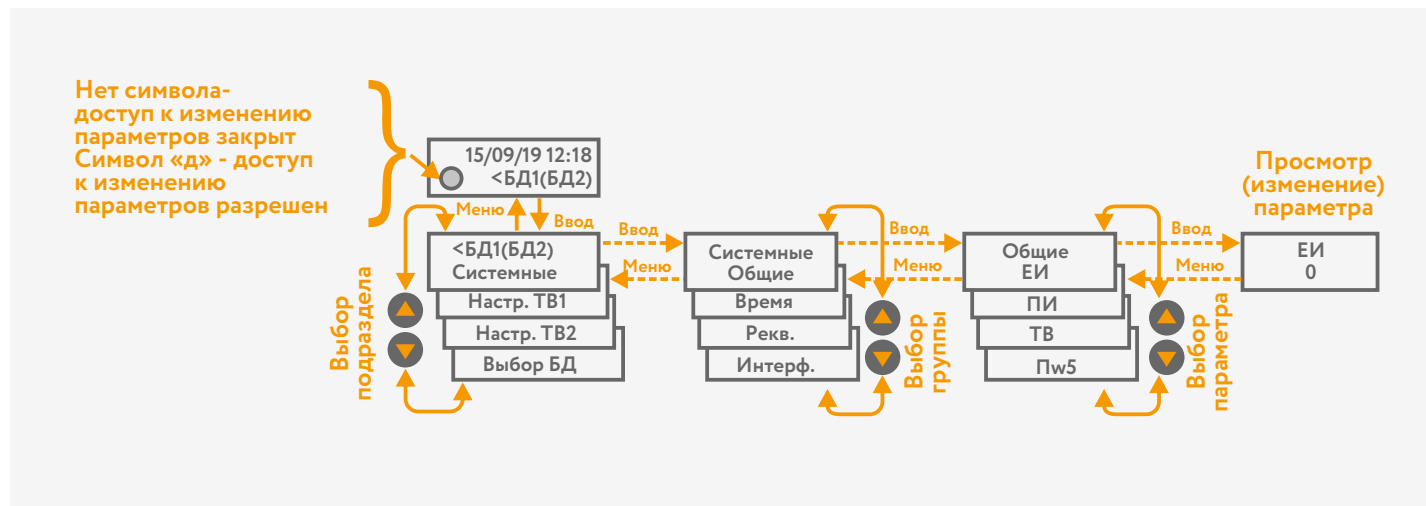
Нет символа-
доступ к изменению
параметров закрыт
Символ «д» - доступ
к изменению
параметров разрешен

15/09/19 12:18
<БД1(БД2)

Меню
Ввод

<БД1(БД2)
Системные
Настр. ТВ1
Настр. ТВ2
Выбор БД

Выбор подраздела

Ввод
Меню

Системные
Общие
Время
Рекв.
Интерф.

Выбор группы

Ввод
Меню

Общие
ЕИ
ПИ
ТВ
Пw5

Выбор параметра

Ввод
Меню

Просмотр
(изменение)
параметра

ЕИ
0